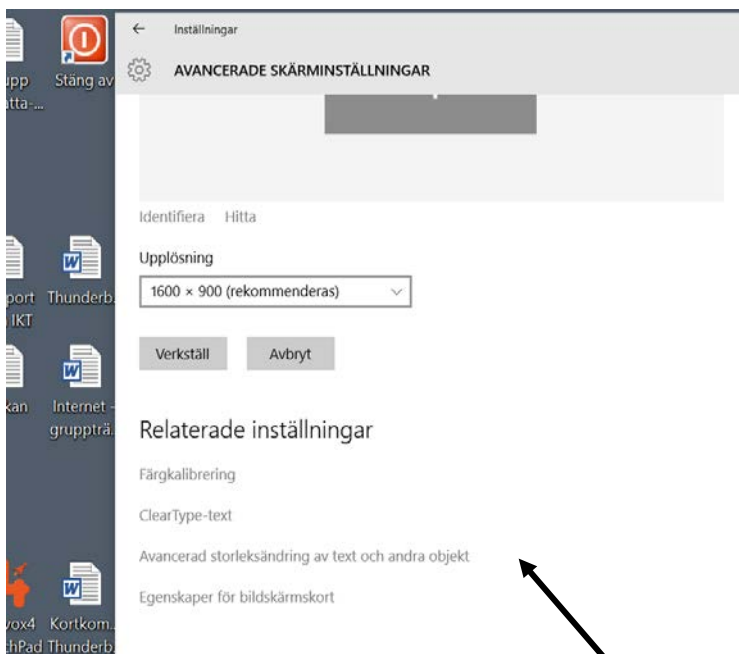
upp atta-...

Stäng av

port IKT

Thunderb.

kan

Internet gruppträ.

vox4 chPad

Kortkom. Thunderb.

← Inställningar

AVANCERADE SKÄRMINSTÄLLNINGAR

Identifiera Hitta

Upplösning

1600 × 900 (rekommenderas)

Verkställ

Avbryt

Relaterade inställningar

Färgkalibrering

ClearType-text

Avancerad storleksändring av text och andra objekt

Egenskaper för bildskärmskort